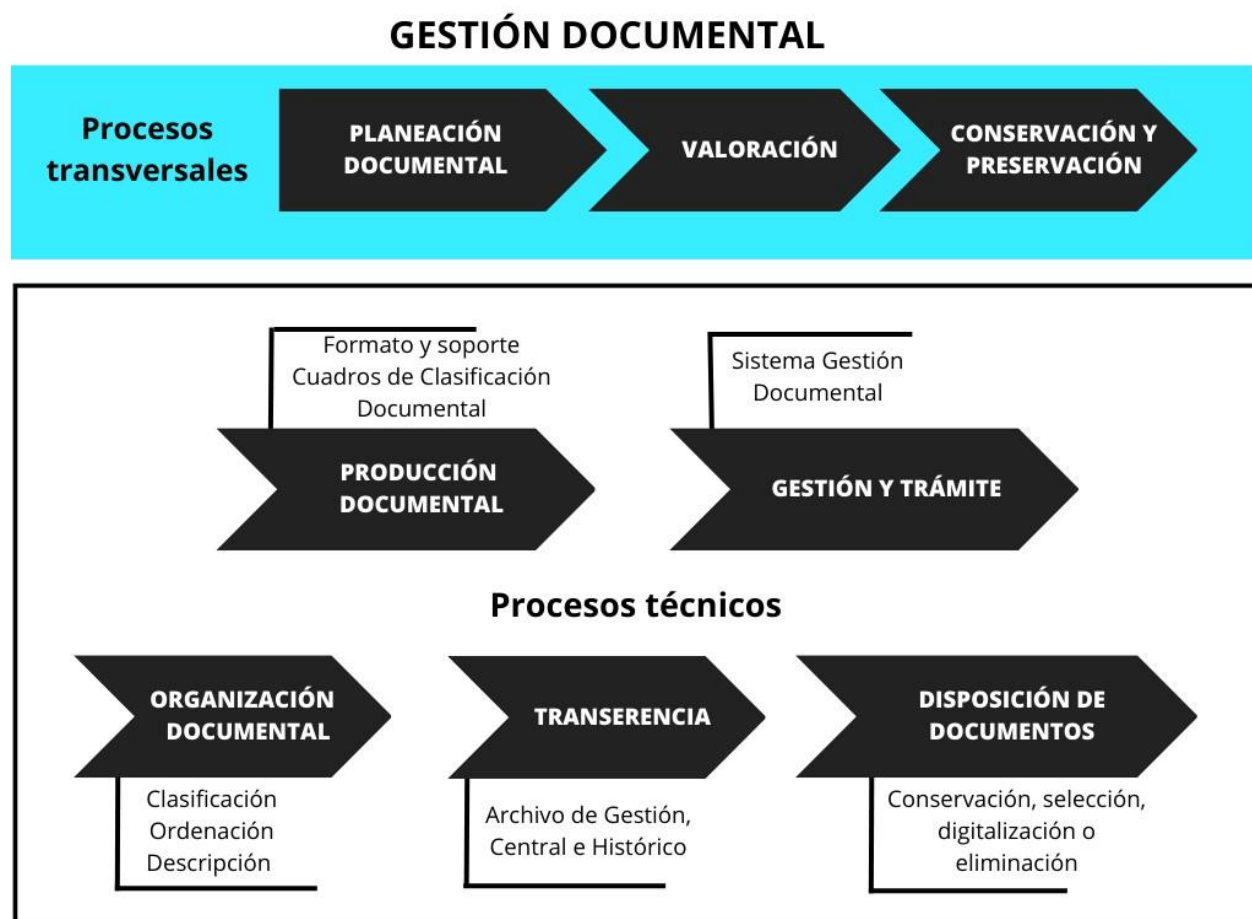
GESTIÓN DOCUMENTAL

Procesos transversales

PLANEACIÓN DOCUMENTAL

VALORACIÓN

CONSERVACIÓN Y PRESERVACIÓN

Formato y soporte
Cuadros de Clasificación Documental

Sistema Gestión Documental

PRODUCCIÓN DOCUMENTAL

GESTIÓN Y TRÁMITE

Procesos técnicos

ORGANIZACIÓN DOCUMENTAL

TRANSERENCIA

DISPOSICIÓN DE DOCUMENTOS

Clasificación
Ordenación
Descripción

Archivo de Gestión, Central e Histórico

Conservación, selección, digitalización o eliminación